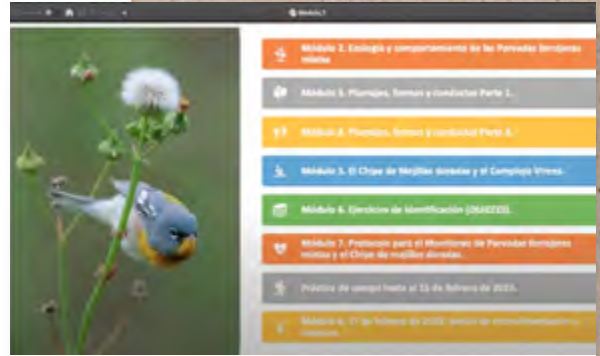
Módulo 2. Ecología y comportamiento de las Parvadas Invernales mixtas

Módulo 3. Plumajes, formas y conductas Parte 1.

Módulo 4. Plumajes, formas y conductas Parte 2.

Módulo 5. El Chipe de Mejillas doradas y el Complejo Virens.

Módulo 6. Ejercicios de identificación (QUIZZES).

Módulo 7. Protocolo para el Monitoreo de Parvadas Invernales mixtas y el Chipe de mejillas doradas.

Práctica de campo hasta el 15 de febrero de 2023.

Módulo 8. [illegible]